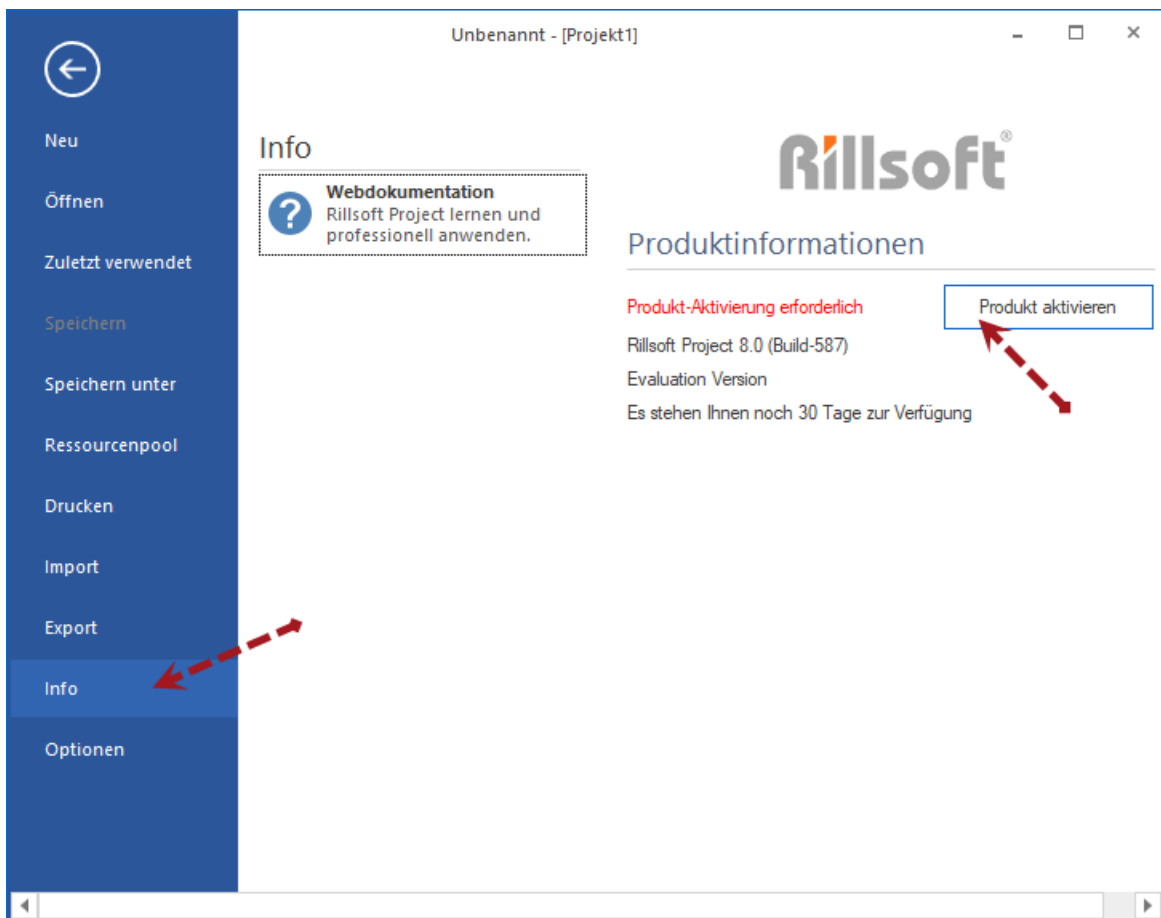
Unbenannt - [Projekt1]

Neu

Öffnen

Zuletzt verwendet

Speichern

Speichern unter

Ressourcenpool

Drucken

Import

Export

Info

Optionen

Info

Webdokumentation
Rillsoft Project lernen und professionell anwenden.

Rillsoft®

Produktinformationen

Produkt-Aktivierung erforderlich

Produkt aktivieren

Rillsoft Project 8.0 (Build-587)

Evaluation Version

Es stehen Ihnen noch 30 Tage zur Verfügung